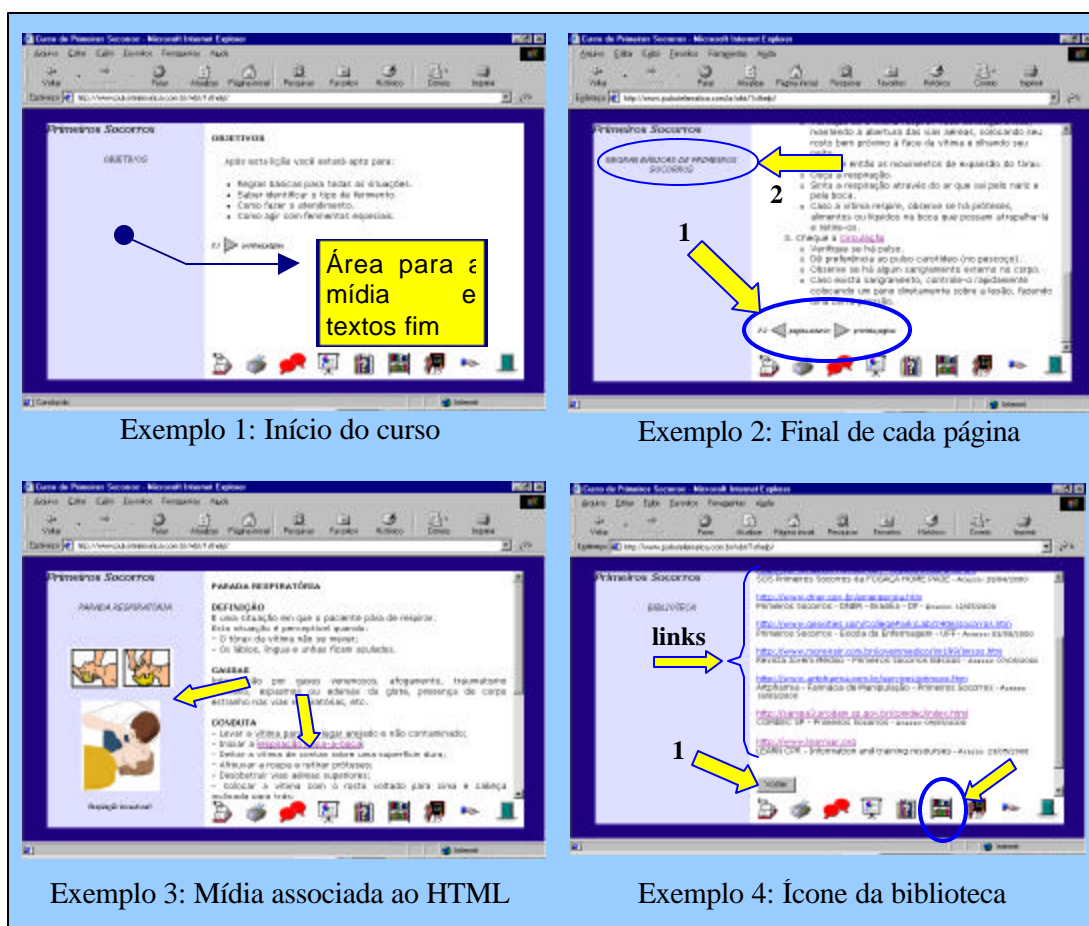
Curso de Primeiros Socorros - Microsoft Internet Explorer

Primeiros Socorros

OBJETIVOS

OBJETIVOS

Após esta lição você estará apto para:

- Regras básicas para todas as situações.
- Saber identificar o tipo de ferimento.
- Como fazer o atendimento.
- Como agir com ferimentos especiais.

Área para a mídia e textos fim

Exemplo 1: Início do curso

Curso de Primeiros Socorros - Microsoft Internet Explorer

Primeiros Socorros

REGRAS BÁSICAS DE PRIMEIROS SOCORROS

2

1

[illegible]

Exemplo 2: Final de cada página

Curso de Primeiros Socorros - Microsoft Internet Explorer

Primeiros Socorros

PARADA RESPIRATÓRIA

PARADA RESPIRATÓRIA

DEFINIÇÃO

É uma situação em que o paciente pára de respirar. Esta situação é perceptível quando:
- O tórax da vítima não se move;
- Os lábios, língua e unhas ficam azulados.

CAUSAS

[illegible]

CONDUTA

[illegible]

Exemplo 3: Mídia associada ao HTML

Curso de Primeiros Socorros - Microsoft Internet Explorer

Primeiros Socorros

BIBLIOTECA

links

1

Voltar

Exemplo 4: Ícone da biblioteca